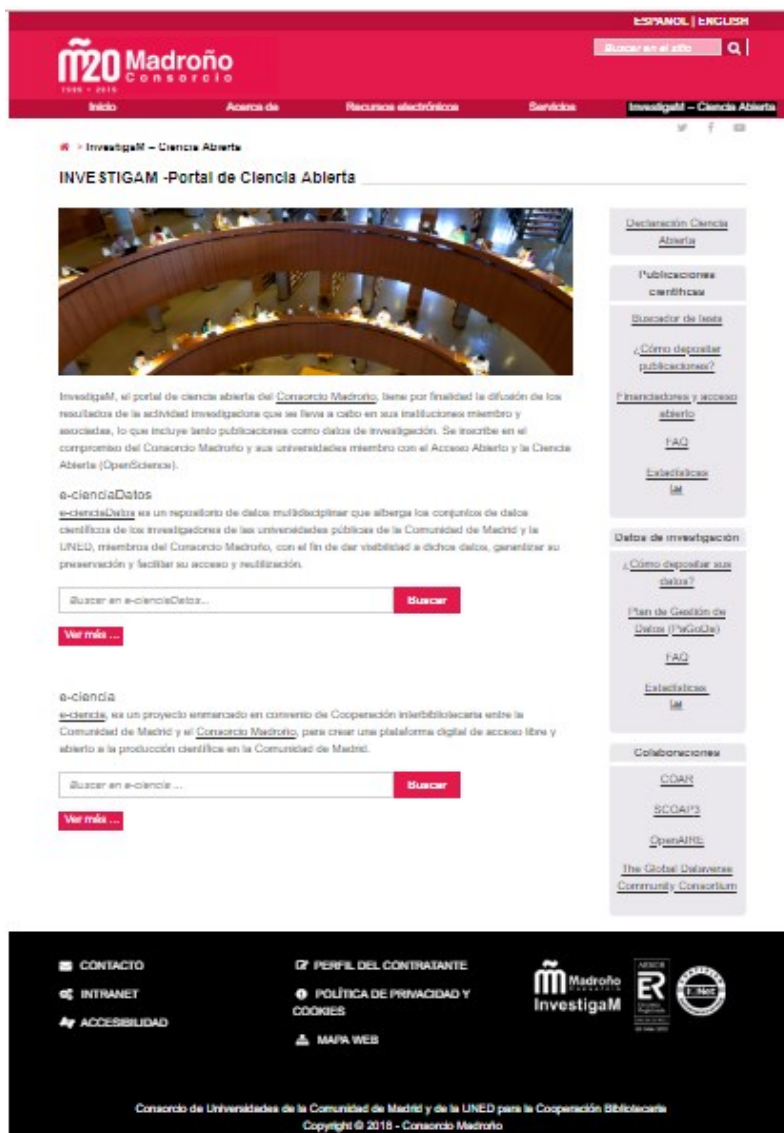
ESPAÑOL | ENGLISH

Buscar en el sitio

m20 Madroño Consorcio
1999 - 2019

Inicio Acerca de Recursos electrónicos Servicios InvestigaM – Ciencia Abierta

> InvestigaM – Ciencia Abierta

INVESTIGAM -Portal de Ciencia Abierta

InvestigaM, el portal de ciencia abierta del Consorcio Madroño, tiene por finalidad la difusión de los resultados de la actividad investigadora que se lleva a cabo en sus instituciones miembro y asociadas, lo que incluye tanto publicaciones como datos de investigación. Se inscribe en el compromiso del Consorcio Madroño y sus universidades miembro con el Acceso Abierto y la Ciencia Abierta (OpenScience).

e-cienciaDatos
e-cienciaDatos es un repositorio de datos multidisciplinar que alberga los conjuntos de datos científicos de los investigadores de las universidades públicas de la Comunidad de Madrid y la UNED, miembros del Consorcio Madroño, con el fin de dar visibilidad a dichos datos, garantizar su preservación y facilitar su acceso y reutilización.

Buscar en e-cienciaDatos... Buscar

Ver más ...

e-ciencia
e-ciencia, es un proyecto enmarcado en convenio de Cooperación interbibliotecaria entre la Comunidad de Madrid y el Consorcio Madroño, para crear una plataforma digital de acceso libre y abierto a la producción científica en la Comunidad de Madrid.

Buscar en e-ciencia ... Buscar

Ver más ...

Declaración Ciencia Abierta

Publicaciones científicas

Buscador de tesis

¿Cómo depositar publicaciones?

Financiadores y acceso abierto

FAQ

Estadísticas

Datos de investigación

¿Cómo depositar sus datos?

Plan de Gestión de Datos (PaGoDa)

FAQ

Estadísticas

Colaboraciones

COAR

SCOAP3

OpenAIRE

The Global Dataverse Community Consortium

CONTACTO
INTRANET
ACCESIBILIDAD

PERFIL DEL CONTRATANTE
POLÍTICA DE PRIVACIDAD Y COOKIES
MAPA WEB

Madroño InvestigaM

Consorcio de Universidades de la Comunidad de Madrid y de la UNED para la Cooperación Bibliotecaria
Copyright © 2018 - Consorcio Madroño